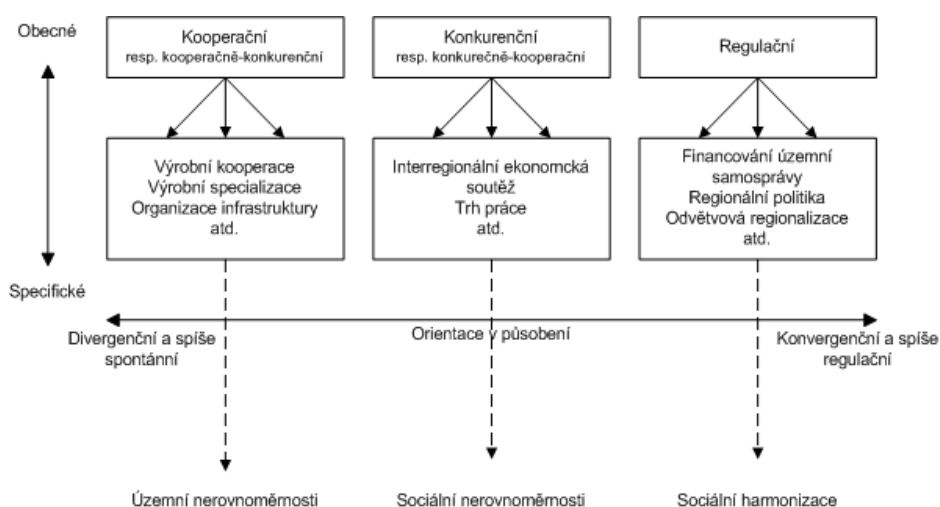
Obecné

Kooperační
resp. kooperačně-konkurenční

Konkurenční
resp. konkurečně-kooperační

Regulační

Výrobní kooperace
Výrobní specializace
Organizace infrastruktury
atd.

Interregionální ekonomcká soutěž
Trh práce
atd.

Financování územní samosprávy
Regionální politika
Odvětvová regionalizace
atd.

Specifické

Divergenční a spíše spontánní

Orientace v působení

Konvergenční a spíše regulační

Územní nerovnoměrnosti

Sociální nerovnoměrnosti

Sociální harmonizace